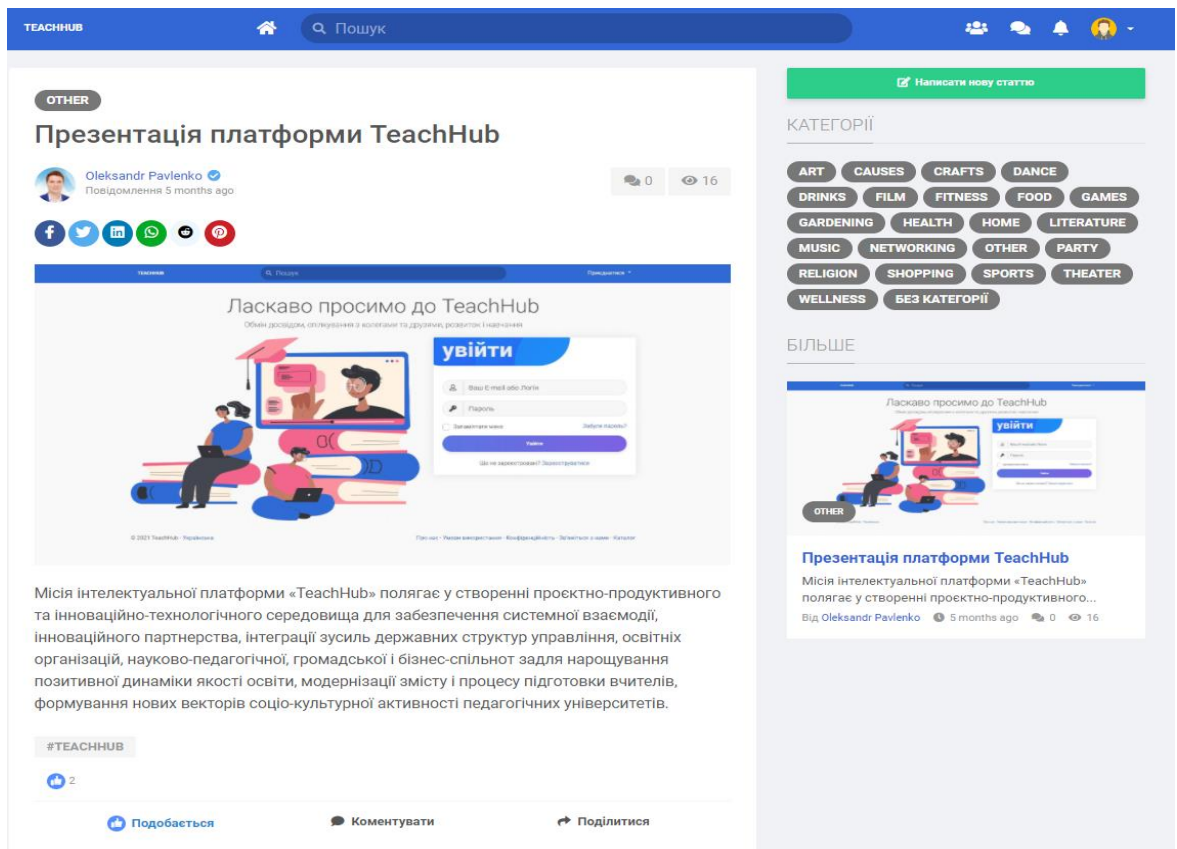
TEACHHUB
Пошук

OTHER

Презентація платформи TeachHub

Oleksandr Pavlenko
Повідомлення 5 months ago

0 16

TEACHHUB Пошук Приєднатися

Ласкаво просимо до TeachHub
Обмін досвідом, спілкування з колегами та друзями, розвиток і навчання

увійти
Ваш E-mail або Логін
Пароль
Запам'ятати мене
Забули пароль?
Увійти
Ще не зареєстровані? Зареєструватися

© 2021 TeachHub · Українська
Про нас · Умови використання · Конфіденційність · Зв'яжіться з нами · Каталог

Місія інтелектуальної платформи «TeachHub» полягає у створенні проєктно-продуктивного та інноваційно-технологічного середовища для забезпечення системної взаємодії, інноваційного партнерства, інтеграції зусиль державних структур управління, освітніх організацій, науково-педагогічної, громадської і бізнес-спільнот задля нарощування позитивної динаміки якості освіти, модернізації змісту і процесу підготовки вчителів, формування нових векторів соціо-культурної активності педагогічних університетів.

#TEACHHUB

2

Подобається Коментувати Поділитися

Написати нову статтю

КАТЕГОРІЇ

ART CAUSES CRAFTS DANCE DRINKS FILM FITNESS FOOD GAMES GARDENING HEALTH HOME LITERATURE MUSIC NETWORKING OTHER PARTY RELIGION SHOPPING SPORTS THEATER WELLNESS БЕЗ КАТЕГОРІЇ

БІЛЬШЕ

Ласкаво просимо до TeachHub
увійти

OTHER

Презентація платформи TeachHub
Місія інтелектуальної платформи «TeachHub» полягає у створенні проєктно-продуктивного...
Від Oleksandr Pavlenko 5 months ago 0 16